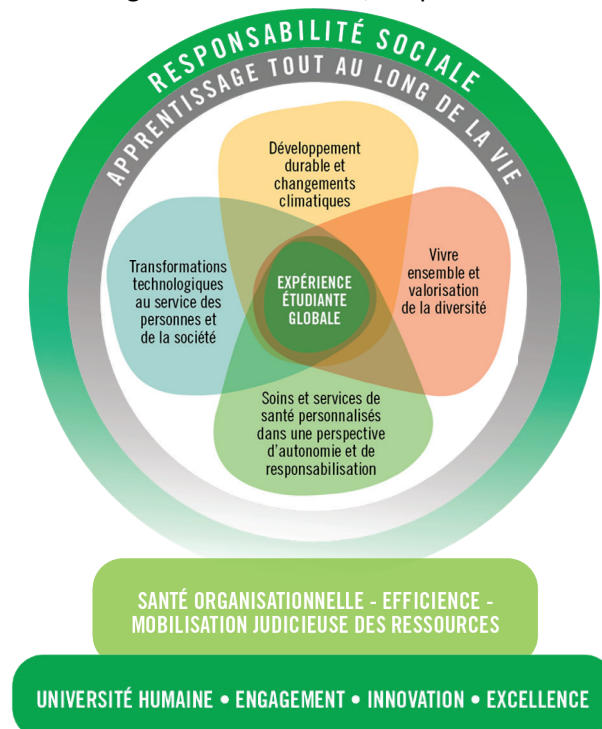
RESPONSABILITÉ SOCIALE

APPRENTISSAGE TOUT AU LONG DE LA VIE

Développement durable et changements climatiques

Transformations technologiques au service des personnes et de la société

EXPÉRIENCE ÉTUDIANTE GLOBALE

Vivre ensemble et valorisation de la diversité

Soins et services de santé personnalisés dans une perspective d'autonomie et de responsabilisation

SANTÉ ORGANISATIONNELLE - EFFICIENCE - MOBILISATION JUDICIEUSE DES RESSOURCES

UNIVERSITÉ HUMAINE • ENGAGEMENT • INNOVATION • EXCELLENCE